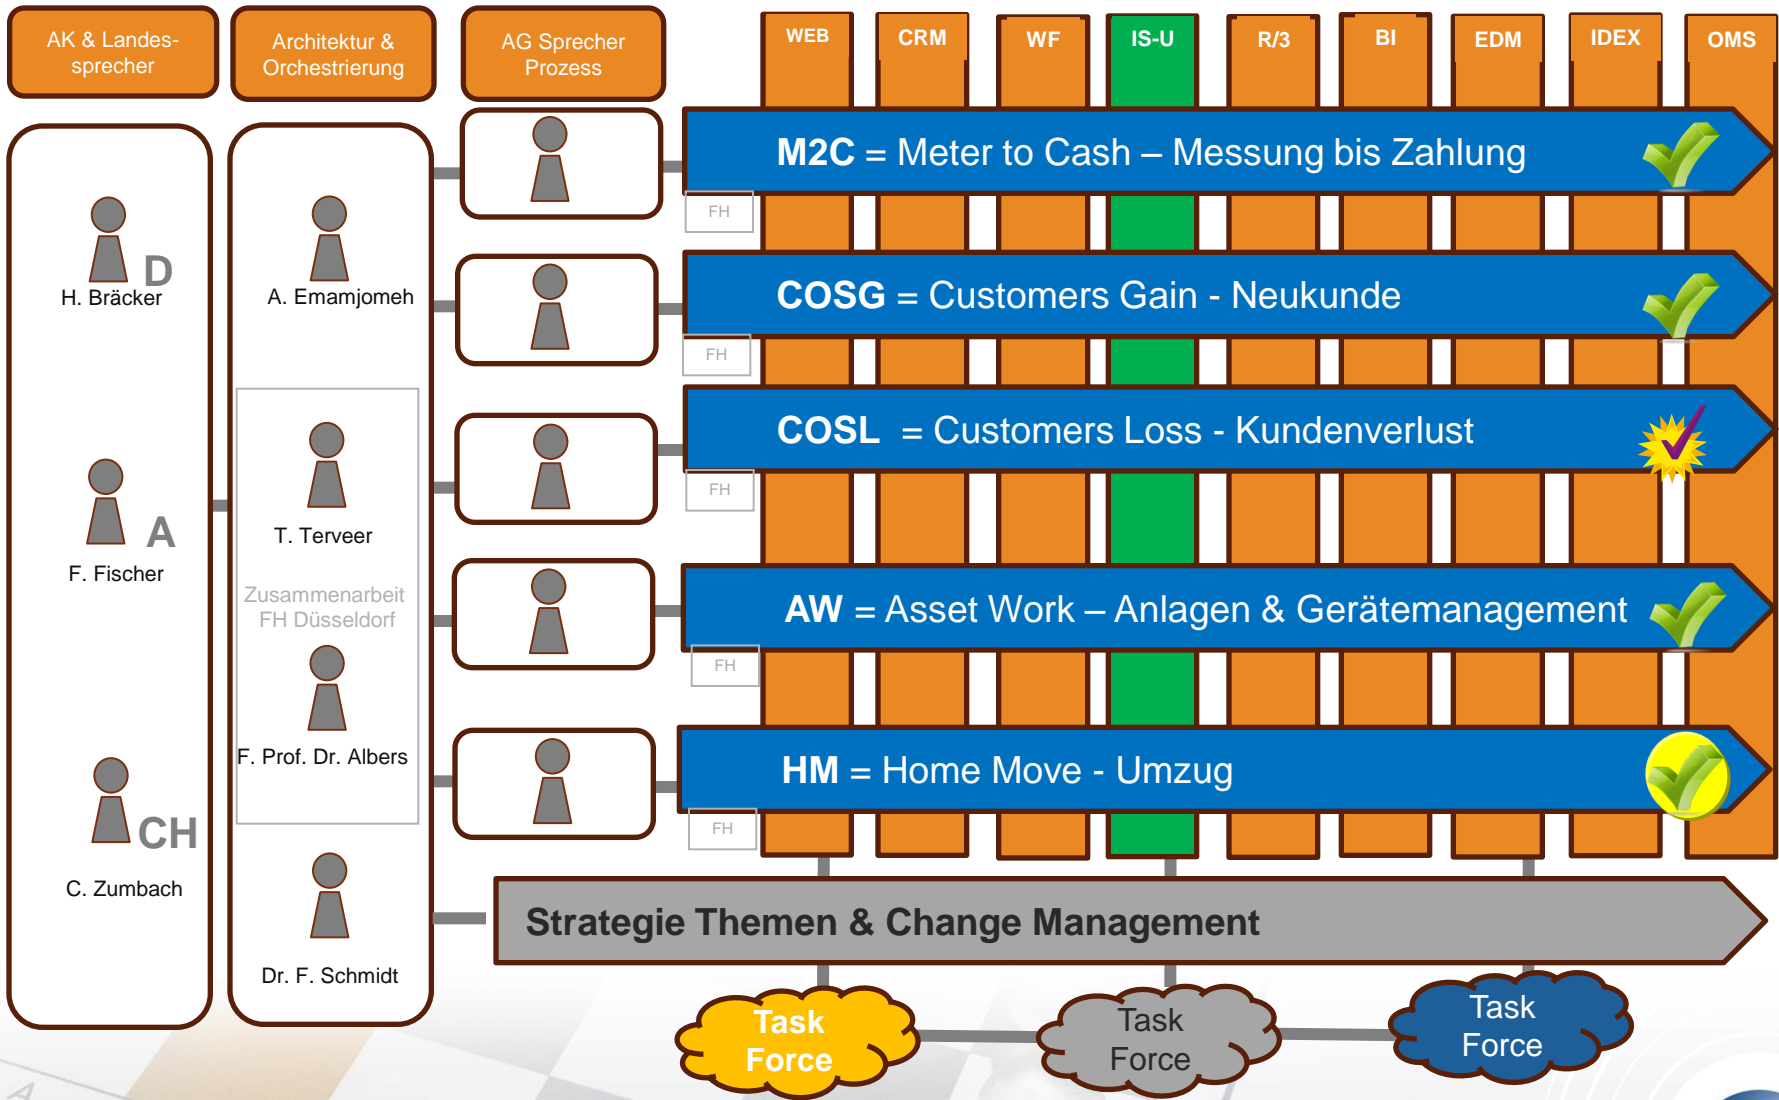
AK & Landessprecher

Architektur & Orchestrierung

AG Sprecher Prozess

WEB

CRM

WF

IS-U

R/3

BI

EDM

IDEX

OMS

M2C = Meter to Cash – Messung bis Zahlung

FH

COSG = Customers Gain - Neukunde

FH

COSL = Customers Loss - Kundenverlust

FH

AW = Asset Work – Anlagen & Gerätemanagement

FH

HM = Home Move - Umzug

FH

D
H. Bräcker

A
F. Fischer

CH
C. Zumbach

A. Emamjomeh

T. Terveer

Zusammenarbeit FH Düsseldorf

F. Prof. Dr. Albers

Dr. F. Schmidt

Strategie Themen & Change Management

Task Force

Task Force

Task Force